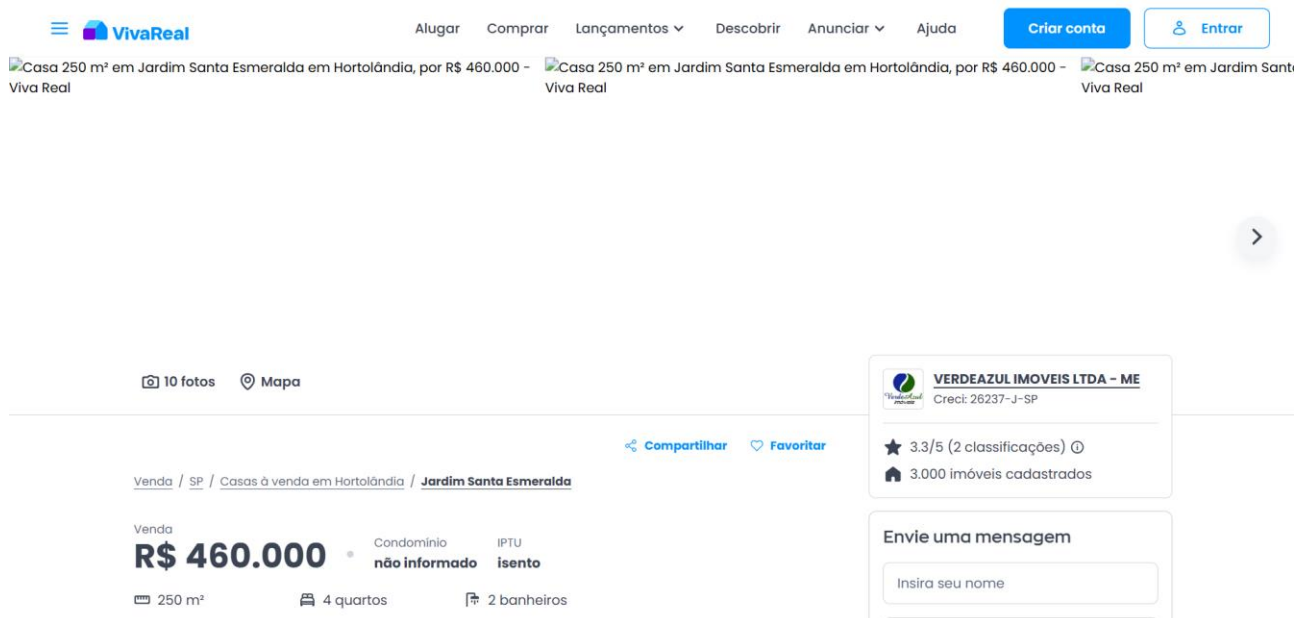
VivaReal

Alugar Comprar Lançamentos Descobrir Anunciar Ajuda Criar conta Entrar

Casa 250 m² em Jardim Santa Esmeralda em Hortolândia, por R$ 460.000 - Viva Real

Casa 250 m² em Jardim Santa Esmeralda em Hortolândia, por R$ 460.000 - Viva Real

Casa 250 m² em Jardim Santa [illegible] Viva Real

10 fotos Mapa

Compartilhar Favoritar

Venda / SP / Casas à venda em Hortolândia / Jardim Santa Esmeralda

Venda
R$ 460.000

Condomínio
não informado

IPTU
isento

250 m² 4 quartos 2 banheiros

VERDEAZUL IMOVEIS LTDA - ME
Creci: 26237-J-SP

3.3/5 (2 classificações)
3.000 imóveis cadastrados

Envie uma mensagem
Insira seu nome